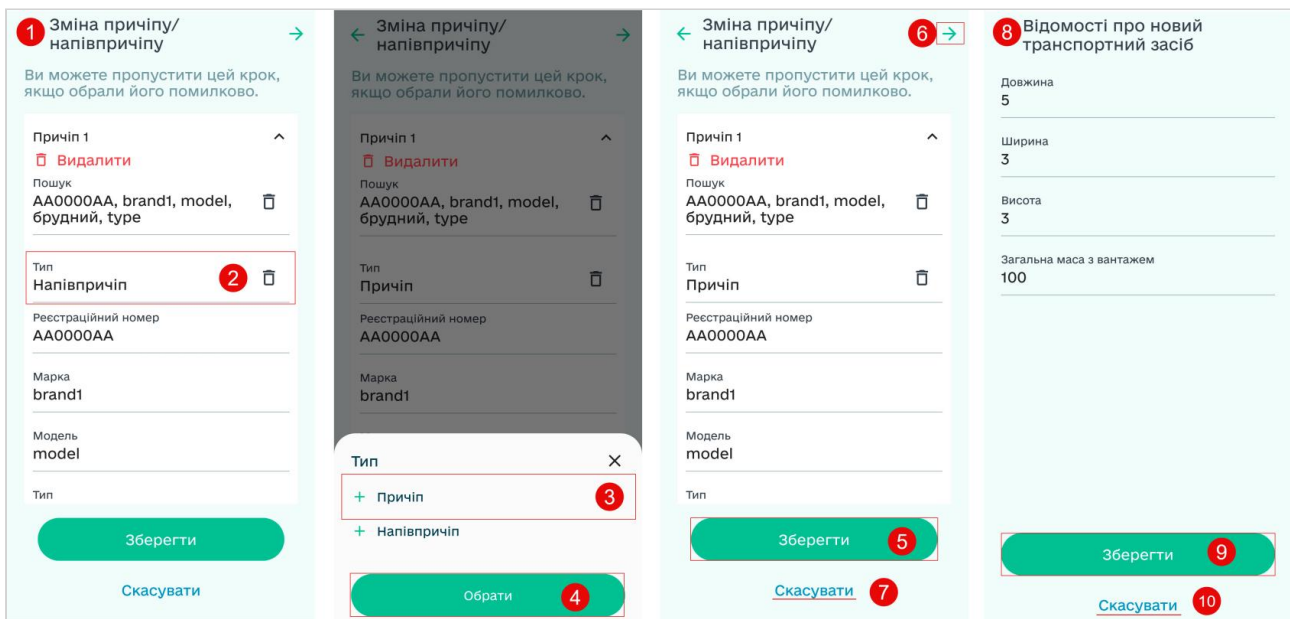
1 Зміна причіпу/ напівпричіпу

Ви можете пропустити цей крок, якщо обрали його помилково.

Причіп 1

Видалити

Пошук
AA0000AA, brand1, model, брудний, type

Тип
Напівпричіп 2

Реєстраційний номер
AA0000AA

Марка
brand1

Модель
model

Тип

Зберегти

Скасувати

Зміна причіпу/ напівпричіпу

Ви можете пропустити цей крок, якщо обрали його помилково.

Причіп 1

Видалити

Пошук
AA0000AA, brand1, model, брудний, type

Тип
Причіп

Реєстраційний номер
AA0000AA

Марка
brand1

Тип

+ Причіп 3

+ Напівпричіп

Обрати 4

Зміна причіпу/ напівпричіпу 6

Ви можете пропустити цей крок, якщо обрали його помилково.

Причіп 1

Видалити

Пошук
AA0000AA, brand1, model, брудний, type

Тип
Причіп

Реєстраційний номер
AA0000AA

Марка
brand1

Модель
model

Тип

Зберегти 5

Скасувати 7

8 Відомості про новий транспортний засіб

Довжина
5

Ширина
3

Висота
3

Загальна маса з вантажем
100

Зберегти 9

Скасувати 10